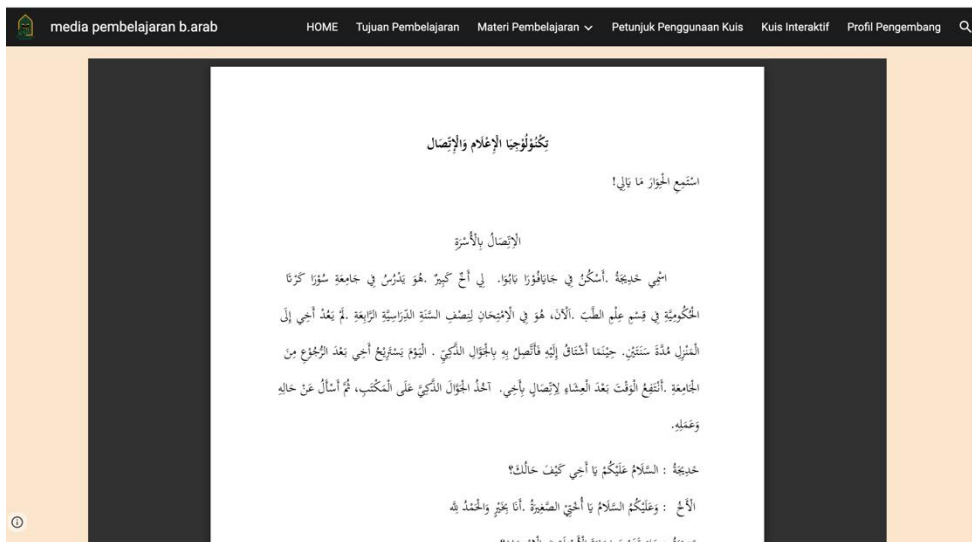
media pembelajaran b.arab

HOME Tujuan Pembelajaran Materi Pembelajaran Petunjuk Penggunaan Kuis Kuis Interaktif Profil Pengembang

تِكْنُولُوْجِيَا الإِعْلَامِ وَالإِتِّصَال

اسْتَمِعِ الحِوَارَ مَا يَلِي!

الإِتِّصَالُ بِالأُسْرَةِ

اسْمِي خَدِيجَةُ .أَسْكُنُ فِي جَايَافُوْرَا بَابُوَا. لِي أَخٌ كَبِيرٌ .هُوَ يَدْرُسُ فِي جَامِعَةِ سُوْرَا كَرْتَا الحُكُومِيَّةِ فِي قِسْمِ عِلْمِ الطِّبِّ .اَلآنَ، هُوَ فِي الامْتِحَانِ لِنِصْفِ السَّنَةِ الدِّرَاسِيَّةِ الرَّابِعَةِ .لَمْ يَعُدْ أَخِي إِلَى المَنْزِلِ مُدَّةَ سَنَتَيْنِ. حِيْنَمَا أَشْتَاقُ إِلَيْهِ فَأَتَّصِلُ بِهِ بِالجَوَّالِ الذَّكِيِّ . اليَوْمَ يَسْتَرِيحُ أَخِي بَعْدَ الرُّجُوعِ مِنَ الجَامِعَةِ .أَتَفَقُ الوَقْتَ بَعْدَ العِشَاءِ لِإِتِّصَالٍ بِأَخِي. آخُذُ الجَوَّالَ الذَّكِيَّ عَلَى المَكْتَبِ، ثُمَّ أَسْأَلُ عَنْ حَالِهِ وَعَمَلِهِ.

خَدِيجَةُ : السَّلَامُ عَلَيْكُمْ يَا أَخِي كَيْفَ حَالُكَ؟

الأَخُ : وَعَلَيْكُمُ السَّلَامُ يَا أُخْتِيَ الصَّغِيرَةُ .أَنَا بِخَيْرٍ وَالحَمْدُ لله

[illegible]